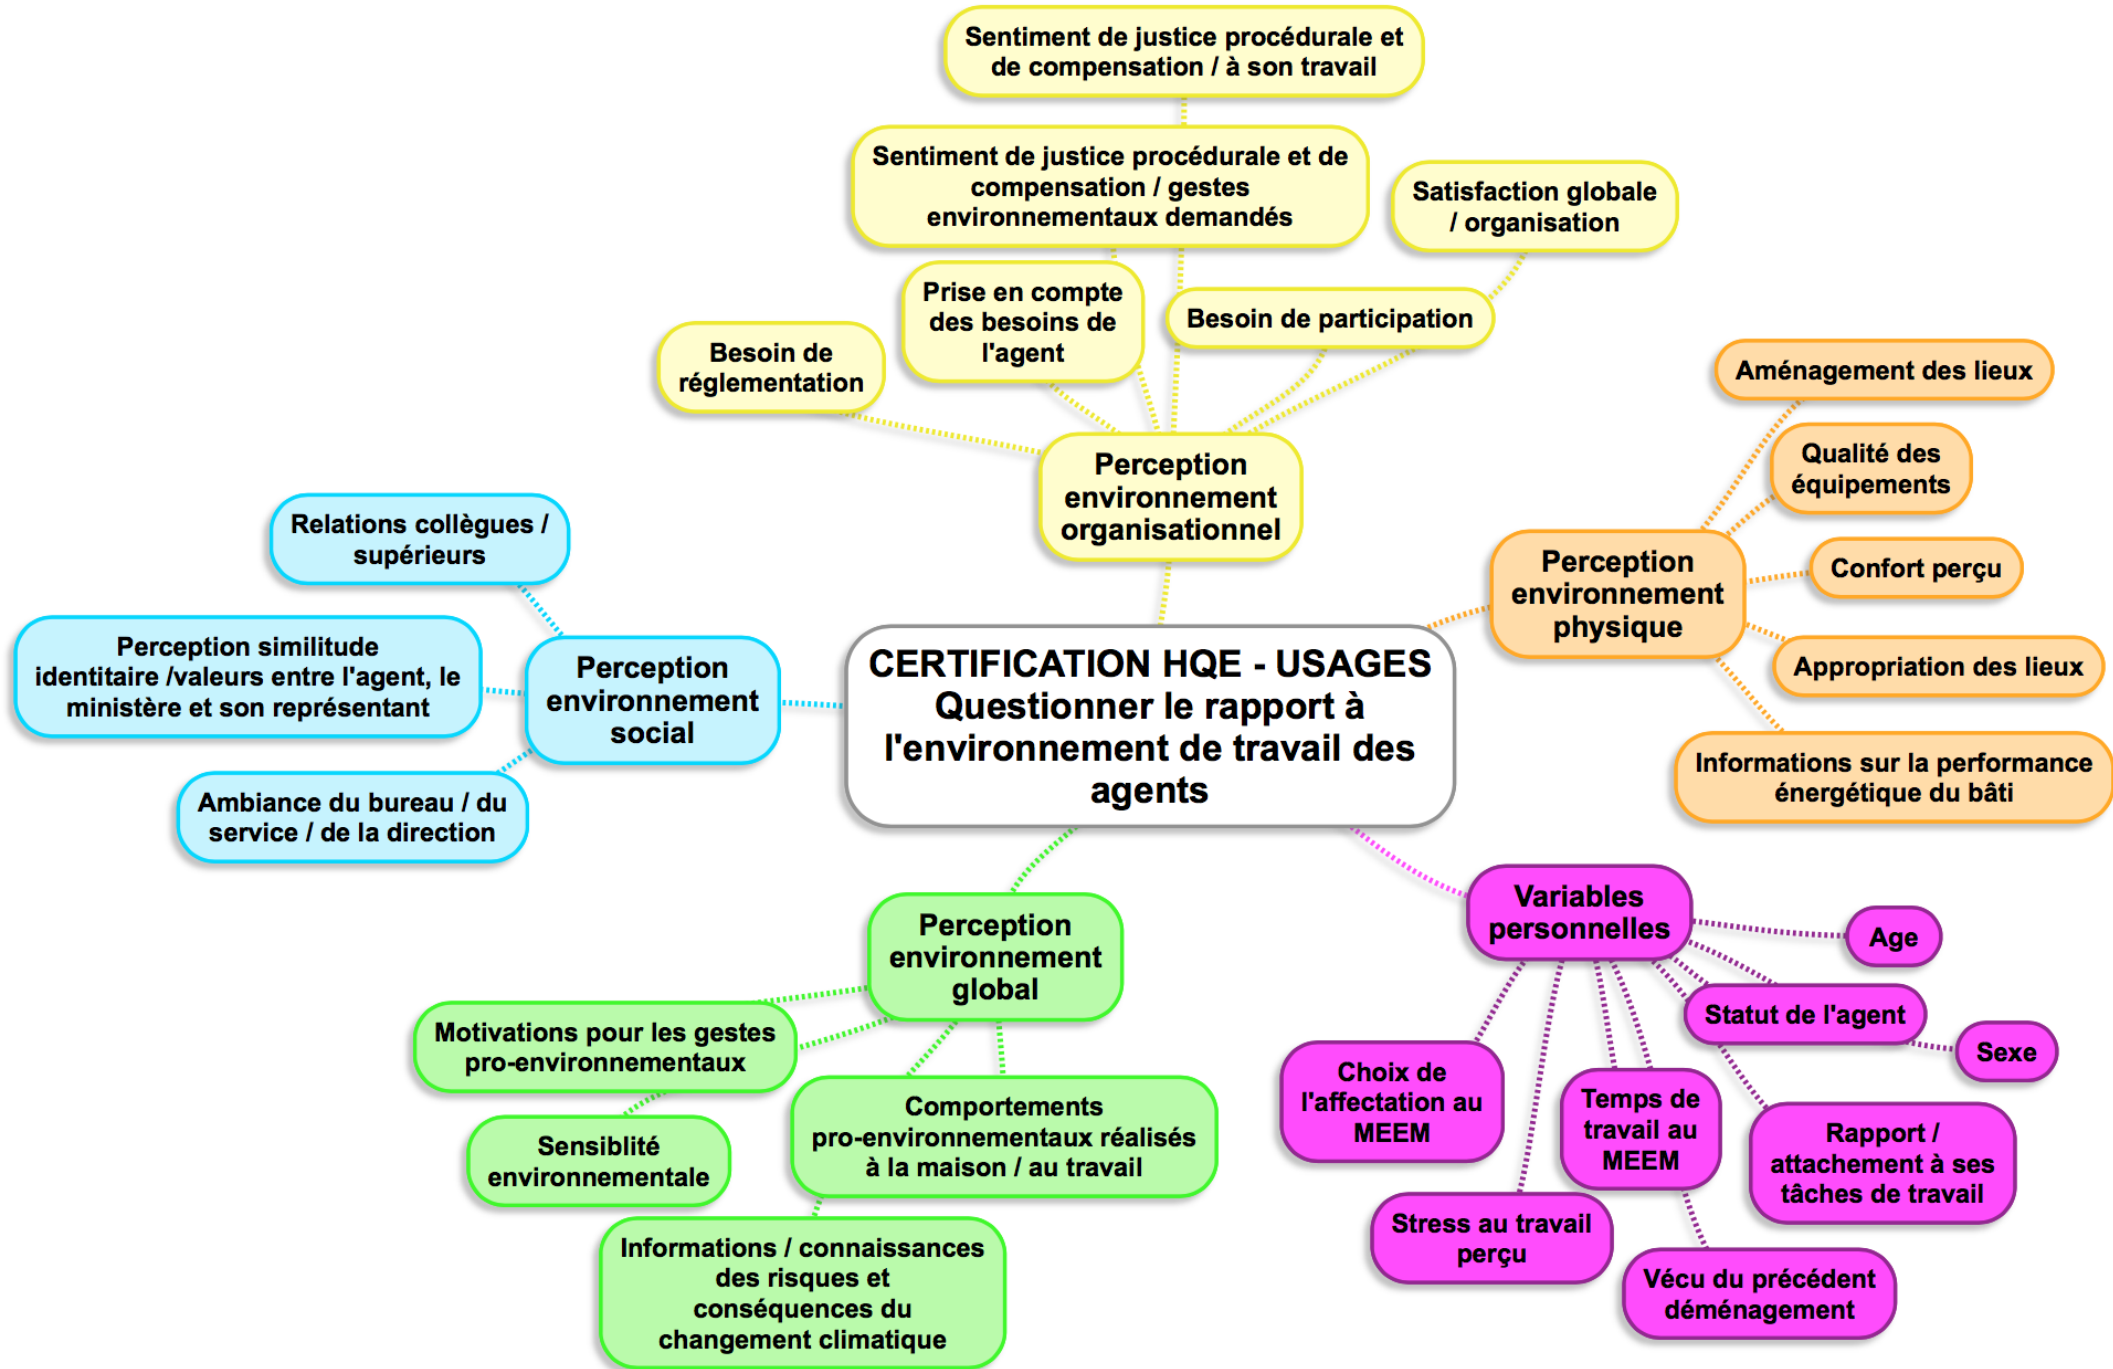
CERTIFICATION HQE - USAGES
Questionner le rapport à l'environnement de travail des agents

Perception environnement organisationnel

Sentiment de justice procédurale et de compensation / à son travail

Sentiment de justice procédurale et de compensation / gestes environnementaux demandés

Satisfaction globale / organisation

Prise en compte des besoins de l'agent

Besoin de participation

Besoin de réglementation

Perception environnement physique

Aménagement des lieux

Qualité des équipements

Confort perçu

Appropriation des lieux

Informations sur la performance énergétique du bâti

Perception environnement social

Relations collègues / supérieurs

Perception similitude identitaire /valeurs entre l'agent, le ministère et son représentant

Ambiance du bureau / du service / de la direction

Perception environnement global

Motivations pour les gestes pro-environnementaux

Sensiblité environnementale

Comportements pro-environnementaux réalisés à la maison / au travail

Informations / connaissances des risques et conséquences du changement climatique

Variables personnelles

Age

Statut de l'agent

Sexe

Choix de l'affectation au MEEM

Temps de travail au MEEM

Rapport / attachement à ses tâches de travail

Stress au travail perçu

Vécu du précédent déménagement